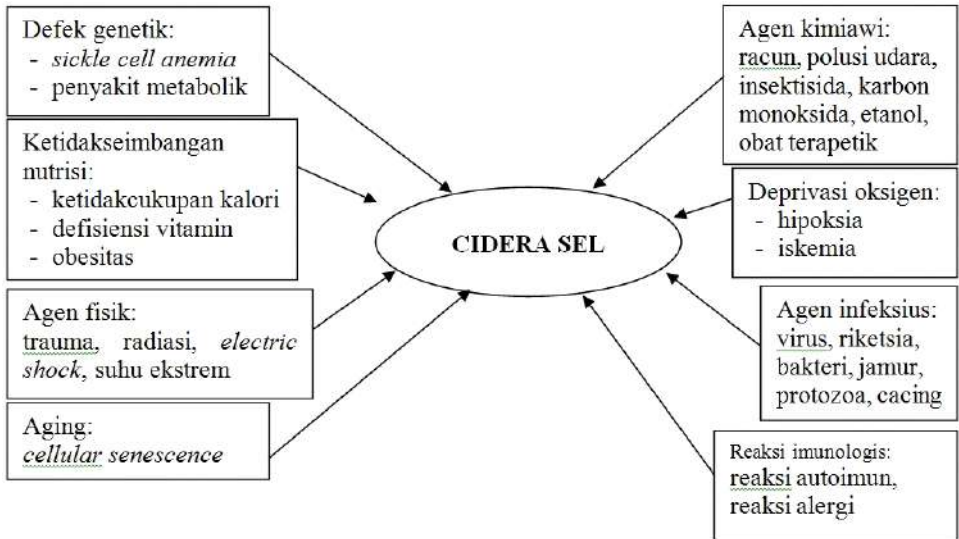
Defek genetik:
- sickle cell anemia
- penyakit metabolik

Ketidakseimbangan nutrisi:
- ketidakcukupan kalori
- defisiensi vitamin
- obesitas

Agen fisik:
trauma, radiasi, electric shock, suhu ekstrem

Aging:
cellular senescence

CIDERA SEL

Agen kimiawi:
racun, polusi udara, insektisida, karbon monoksida, etanol, obat terapetik

Deprivasi oksigen:
- hipoksia
- iskemia

Agen infeksius:
virus, riketsia, bakteri, jamur, protozoa, cacing

Reaksi imunologis:
reaksi autoimun, reaksi alergi